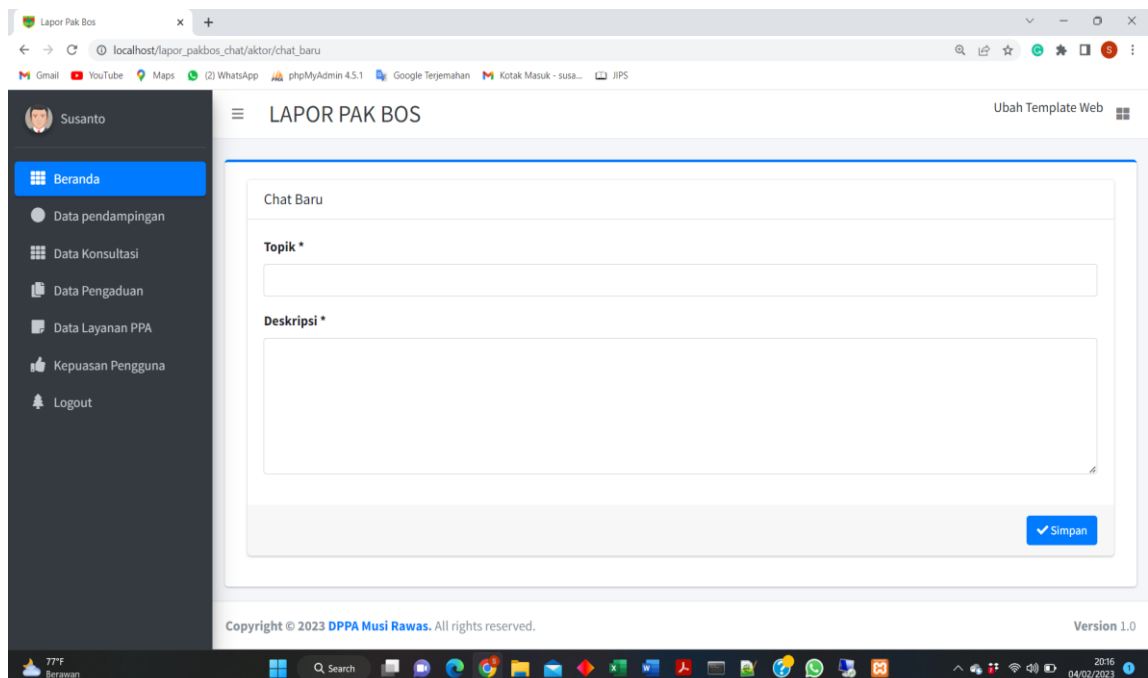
Lapor Pak Bos
localhost/lapor_pakbos_chat/aktor/chat_baru
Gmail YouTube Maps (2) WhatsApp phpMyAdmin 4.5.1 Google Terjemahan Kotak Masuk - susa... JIPS

Susanto
Beranda
Data pendampingan
Data Konsultasi
Data Pengaduan
Data Layanan PPA
Kepuasan Pengguna
Logout

LAPOR PAK BOS
Ubah Template Web

Chat Baru
Topik *
Deskripsi *
Simpan

Copyright © 2023 DPPA Musi Rawas. All rights reserved.
Version 1.0

77°F
Berawan
Search
20:16
04/02/2023